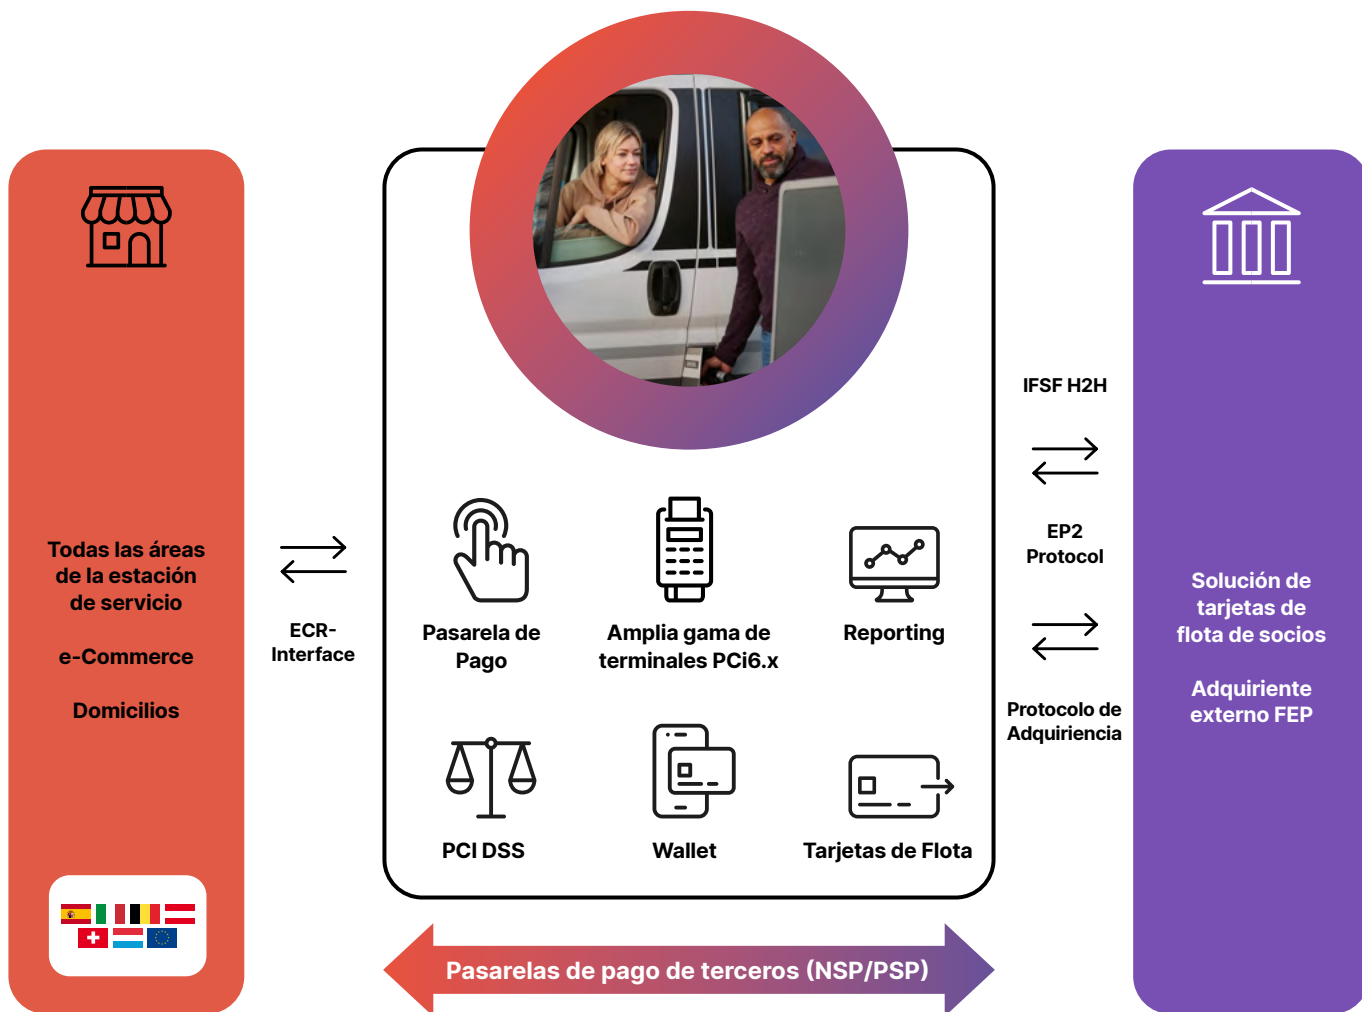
Todas las áreas de la estación de servicio

e-Commerce

Domicilios

ECR-Interface

Pasarela de Pago

Amplia gama de terminales PCi6.x

Reporting

PCI DSS

Wallet

Tarjetas de Flota

IFSF H2H

EP2 Protocol

Protocolo de Adquiriencia

Solución de tarjetas de flota de socios

Adquiriente externo FEP

Pasarelas de pago de terceros (NSP/PSP)